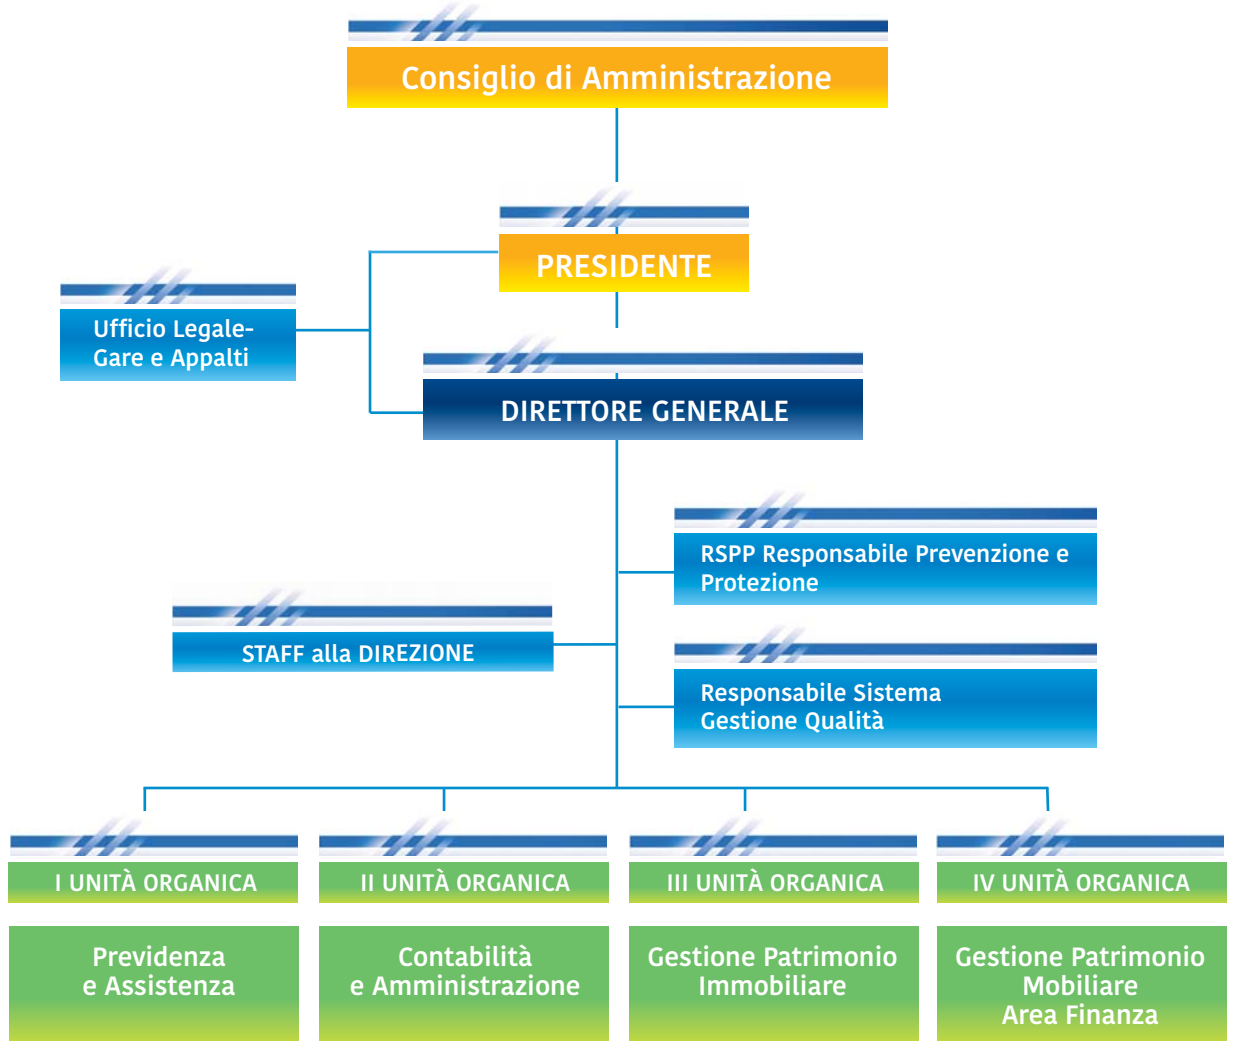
Consiglio di Amministrazione

PRESIDENTE

Ufficio Legale-
Gare e Appalti

DIRETTORE GENERALE

RSPP Responsabile Prevenzione e Protezione

STAFF alla DIREZIONE

Responsabile Sistema
Gestione Qualità

I UNITÀ ORGANICA

Previdenza
e Assistenza

II UNITÀ ORGANICA

Contabilità
e Amministrazione

III UNITÀ ORGANICA

Gestione Patrimonio
Immobiliare

IV UNITÀ ORGANICA

Gestione Patrimonio
Mobiliare
Area Finanza